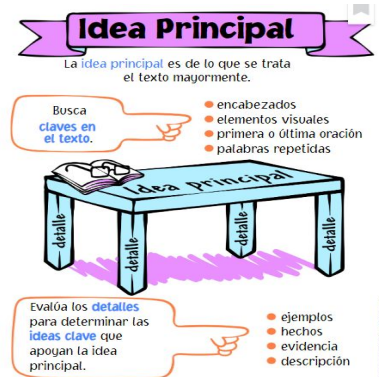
Idea Principal

La idea principal es de lo que se trata el texto mayormente.

Busca claves en el texto.

encabezados
elementos visuales
primera o última oración
palabras repetidas

Idea Principal

detalle
detalle
detalle
detalle

Evalúa los detalles para determinar las ideas clave que apoyan la idea principal.

ejemplos
hechos
evidencia
descripción